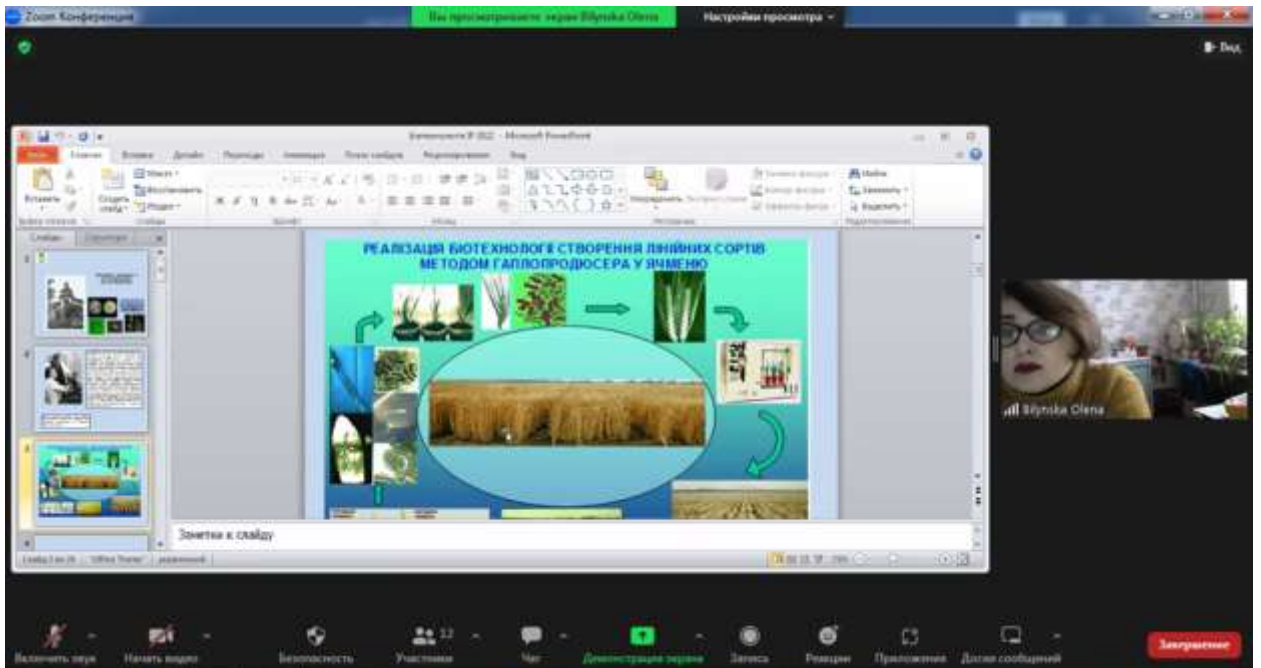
Zoom Конференция

Вы просматриваете экран Bilynska Olena

Настройки просмотра

Вид

Биотехнологія ІІ 2022 - Microsoft PowerPoint

Файл Главная Вставка Дизайн Переходы Анимация Показ слайдов Рецензирование Вид

Вставить Создать слайд Макет Восстановить Раздел Шрифт Абзац Рисование Упорядочить Экспресс-стили Найти Заменить Выделить Редактирование

Слайды Структура

РЕАЛІЗАЦІЯ БІОТЕХНОЛОГІЇ СТВОРЕННЯ ЛІНІЙНИХ СОРТІВ МЕТОДОМ ГАПЛОПРОДЮСЕРА У ЯЧМЕНЮ

Заметки к слайду

Слайд 3 из 26 "Office Theme" русский

Bilynska Olena

Включить звук Начать видео Безопасность Участники 12 Чат Демонстрация экрана Запись Реакции Приложения Доска сообщений Завершение